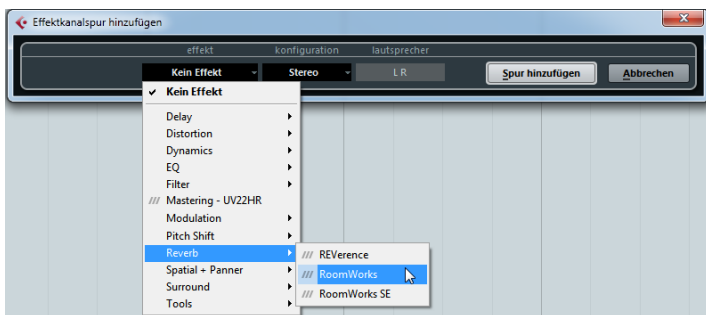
Effektkanalspur hinzufügen

effekt konfiguration lautsprecher

Kein Effekt Stereo L R Spur hinzufügen Abbrechen

✔ Kein Effekt

Delay
Distortion
Dynamics
EQ
Filter
/// Mastering - UV22HR
Modulation
Pitch Shift
Reverb
Spatial + Panner
Surround
Tools

/// REVerence
/// RoomWorks
/// RoomWorks SE